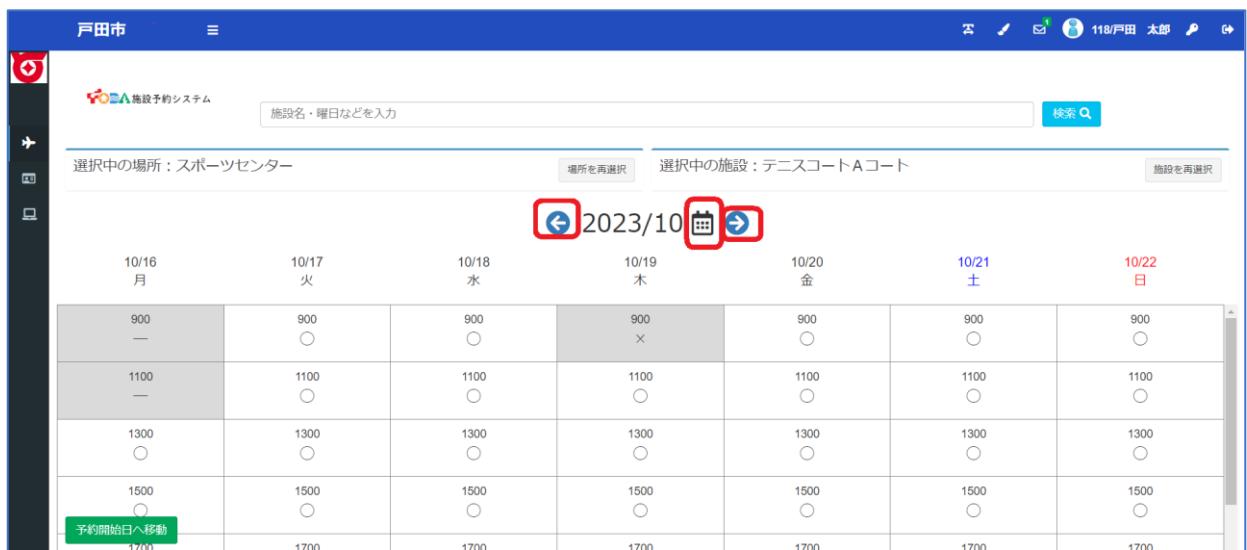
戸田市 ≡

1 118/戸田 太郎

TODA 施設予約システム

施設名・曜日などを入力

検索

選択中の場所：スポーツセンター

場所を再選択

選択中の施設：テニスコートＡコート

施設を再選択

2023/10

| 10/16 月 | 10/17 火 | 10/18 水 | 10/19 木 | 10/20 金 | 10/21 土 | 10/22 日 |
|---|---|---|---|---|---|---|
| 900 — | 900 ○ | 900 ○ | 900 × | 900 ○ | 900 ○ | 900 ○ |
| 1100 — | 1100 ○ | 1100 ○ | 1100 ○ | 1100 ○ | 1100 ○ | 1100 ○ |
| 1300 ○ | 1300 ○ | 1300 ○ | 1300 ○ | 1300 ○ | 1300 ○ | 1300 ○ |
| 1500 ○ | 1500 ○ | 1500 ○ | 1500 ○ | 1500 ○ | 1500 ○ | 1500 ○ |
| 1700 | 1700 | 1700 | 1700 | 1700 | 1700 | 1700 |

予約開始日へ移動